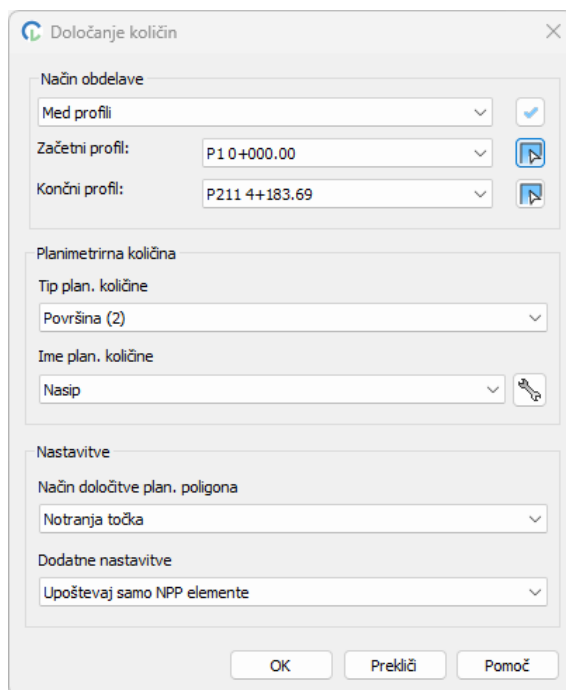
Določanje količin

Način obdelave

Med profili

Začetni profil:

P1 0+000.00

Končni profil:

P211 4+183.69

Planimetrirna količina

Tip plan. količine

Površina (2)

Ime plan. količine

Nasip

Nastavitve

Način določitve plan. poligona

Notranja točka

Dodatne nastavitve

Upoštevaj samo NPP elemente

OK

Prekliči

Pomoč